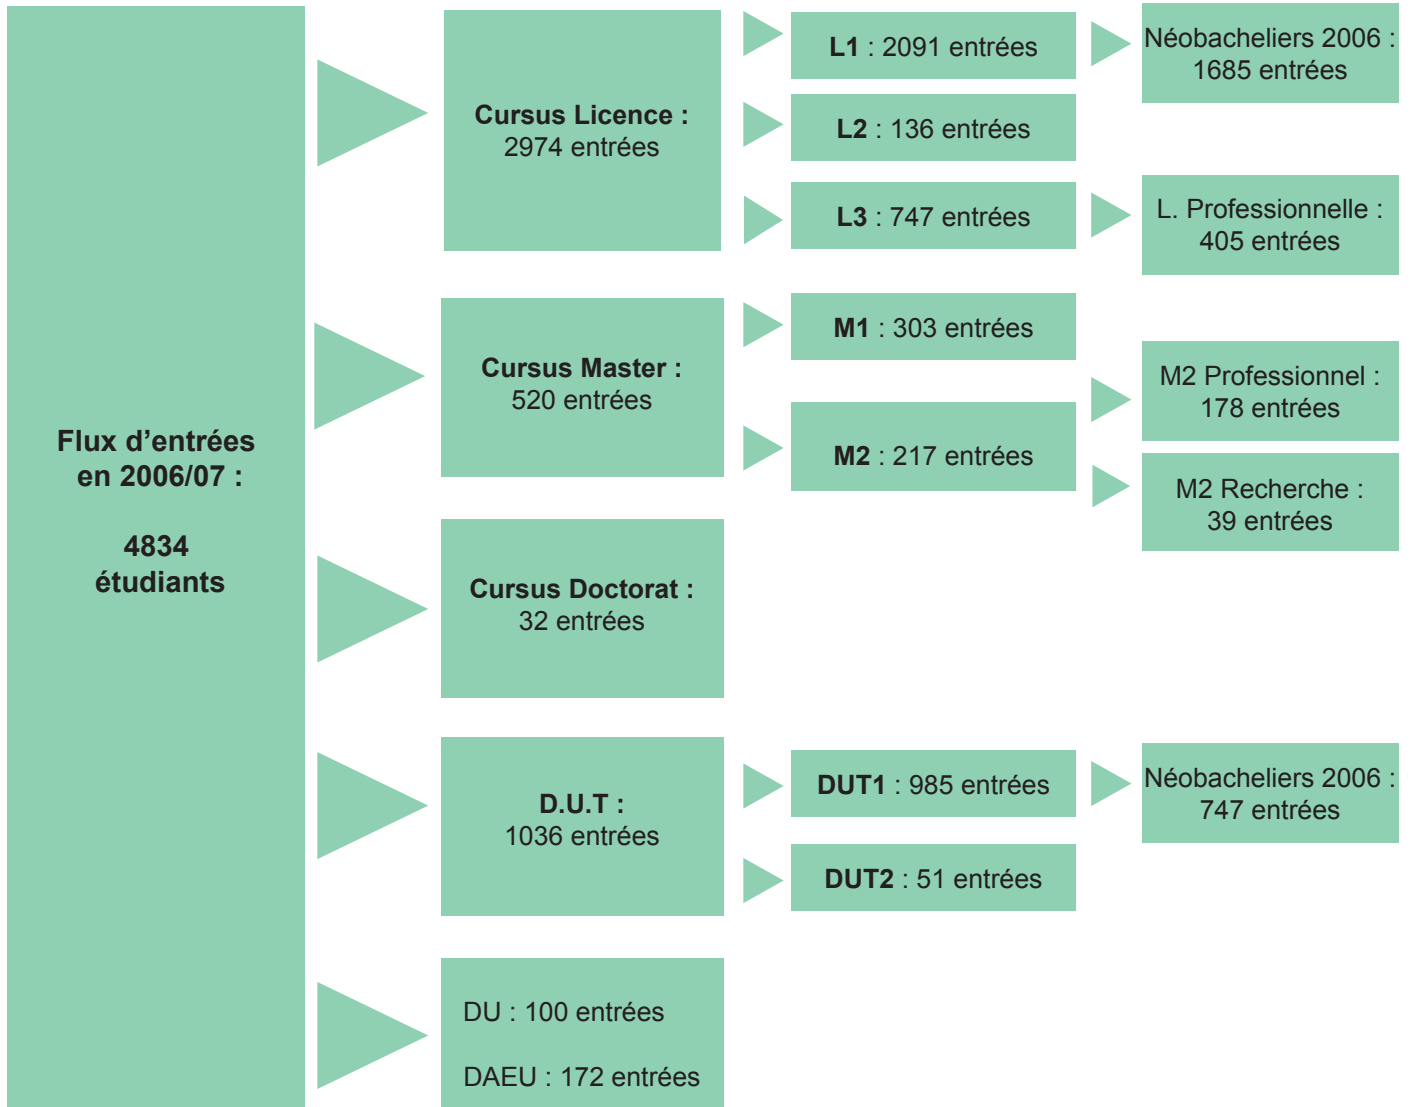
Flux d’entrées en 2006/07 :

4834 étudiants

Cursus Licence : 2974 entrées

L1 : 2091 entrées

Néobacheliers 2006 : 1685 entrées

L2 : 136 entrées

L3 : 747 entrées

L. Professionnelle : 405 entrées

Cursus Master : 520 entrées

M1 : 303 entrées

M2 : 217 entrées

M2 Professionnel : 178 entrées

M2 Recherche : 39 entrées

Cursus Doctorat : 32 entrées

D.U.T : 1036 entrées

DUT1 : 985 entrées

Néobacheliers 2006 : 747 entrées

DUT2 : 51 entrées

DU : 100 entrées

DAEU : 172 entrées